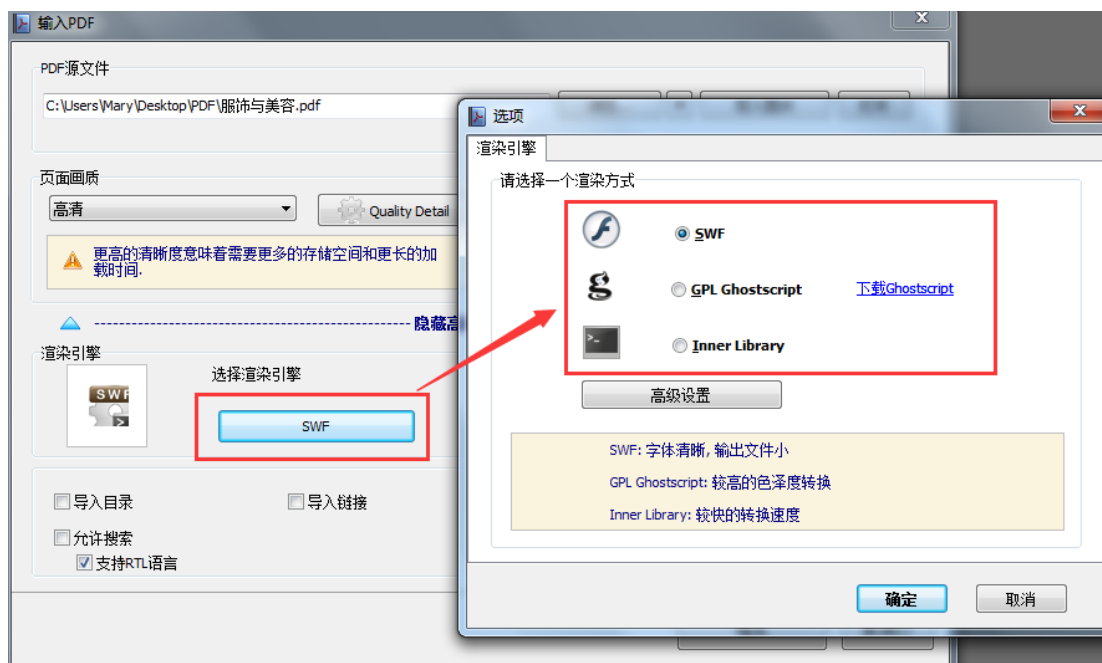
输入PDF

PDF源文件

C:\Users\Mary\Desktop\PDF\服饰与美容.pdf

页面画质

高清

Quality Detail

更高的清晰度意味着需要更多的存储空间和更长的加载时间.

隐藏高

渲染引擎

SWF

选择渲染引擎

SWF

导入目录

导入链接

允许搜索

支持RTL语言

选项

渲染引擎

请选择一个渲染方式

SWF

GPL Ghostscript

下载Ghostscript

Inner Library

高级设置

SWF: 字体清晰, 输出文件小

GPL Ghostscript: 较高的色泽度转换

Inner Library: 较快的转换速度

确定

取消